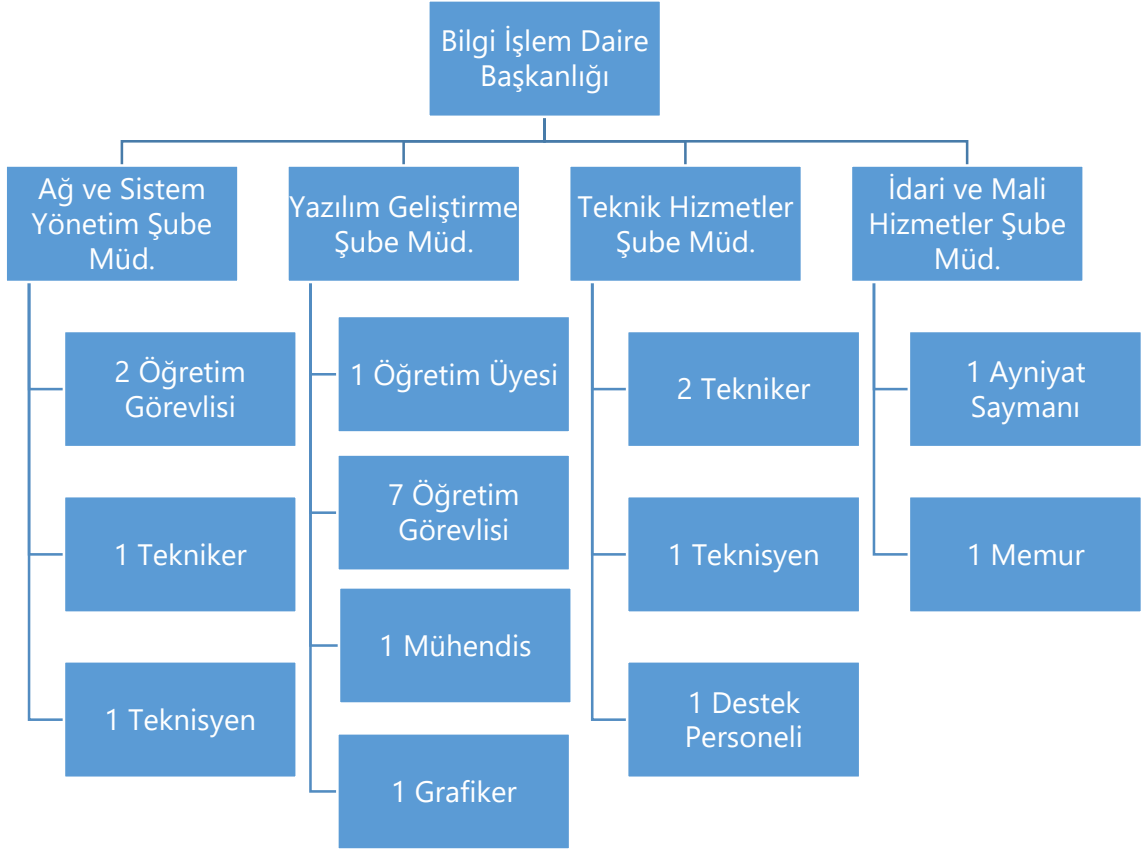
Bilgi İşlem Daire Başkanlığı

Ağ ve Sistem Yönetim Şube Müd.

2 Öğretim Görevlisi

1 Tekniker

1 Teknisyen

Yazılım Geliştirme Şube Müd.

1 Öğretim Üyesi

7 Öğretim Görevlisi

1 Mühendis

1 Grafiker

Teknik Hizmetler Şube Müd.

2 Tekniker

1 Teknisyen

1 Destek Personeli

İdari ve Mali Hizmetler Şube Müd.

1 Ayniyat Saymanı

1 Memur